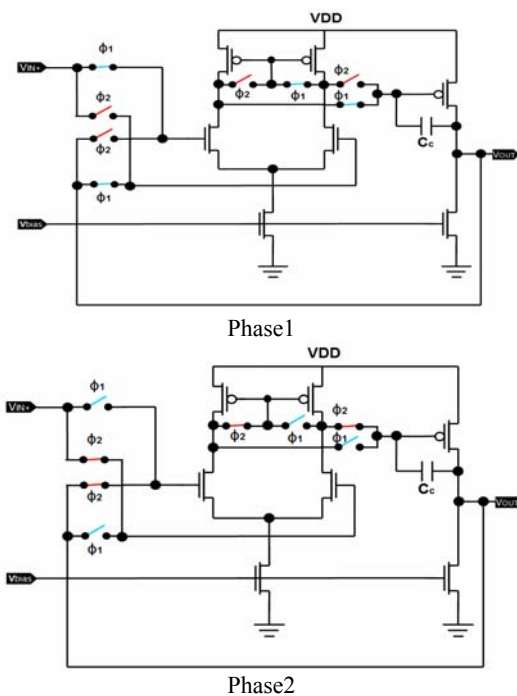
VDD

VIN+

$\phi_1$

$\phi_2$

$\phi_2$

$\phi_1$

$\phi_2$

$\phi_1$

$\phi_2$

$\phi_1$

$C_c$

VOUT

Vbias

Phase1

VDD

VIN+

$\phi_1$

$\phi_2$

$\phi_2$

$\phi_1$

$\phi_2$

$\phi_1$

$\phi_2$

$\phi_1$

$C_c$

VOUT

Vbias

Phase2